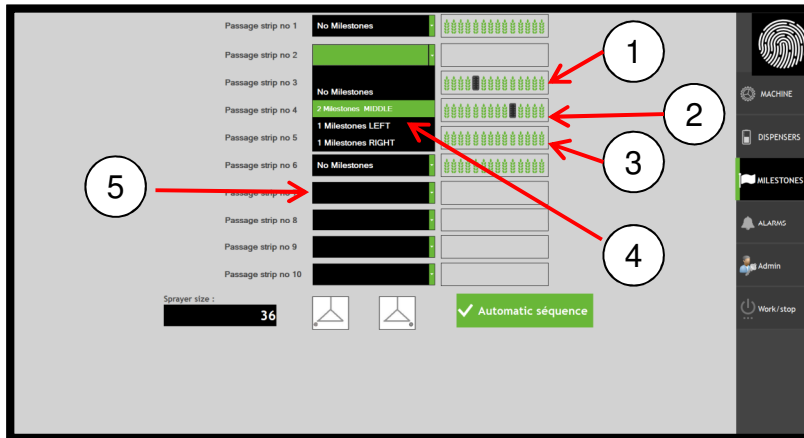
Passage strip no 1
No Milestones

Passage strip no 2

Passage strip no 3
No Milestones

Passage strip no 4
2 Milestones MIDDLE

Passage strip no 5
1 Milestones LEFT
1 Milestones RIGHT

Passage strip no 6
No Milestones

Passage strip no 7

Passage strip no 8

Passage strip no 9

Passage strip no 10

Sprayer size :
36

Automatic séquence

1
2
3
4
5

MACHINE
DISPENSERS
MILESTONES
ALARMS
Admin
Work/stop